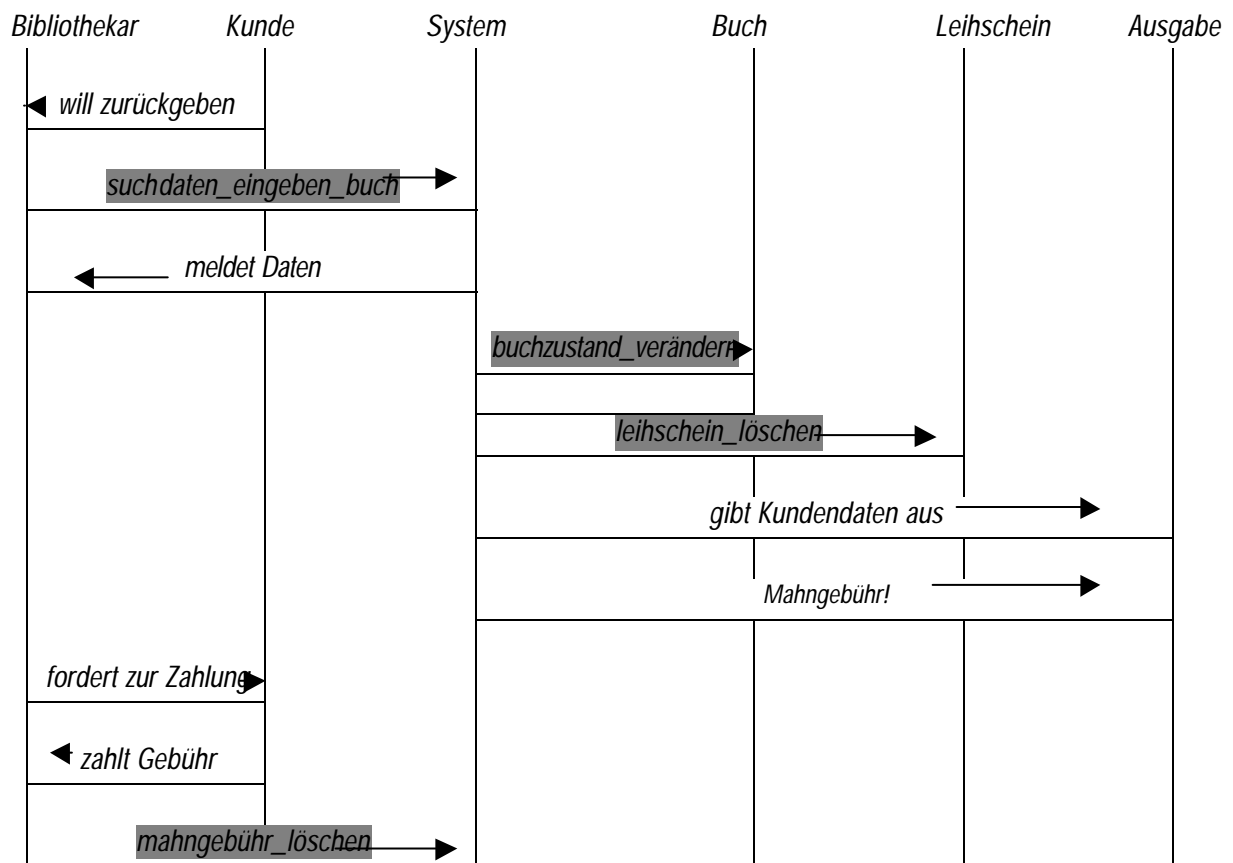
Bibliothekar Kunde System Buch Leihschein Ausgabe

will zurückgeben

suchdaten_eingeben_buch

meldet Daten

buchzustand_verändern

leihschein_löschen

gibt Kundendaten aus

Mahngebühr!

fordert zur Zahlung

zahlt Gebühr

mahngebühr_löschen